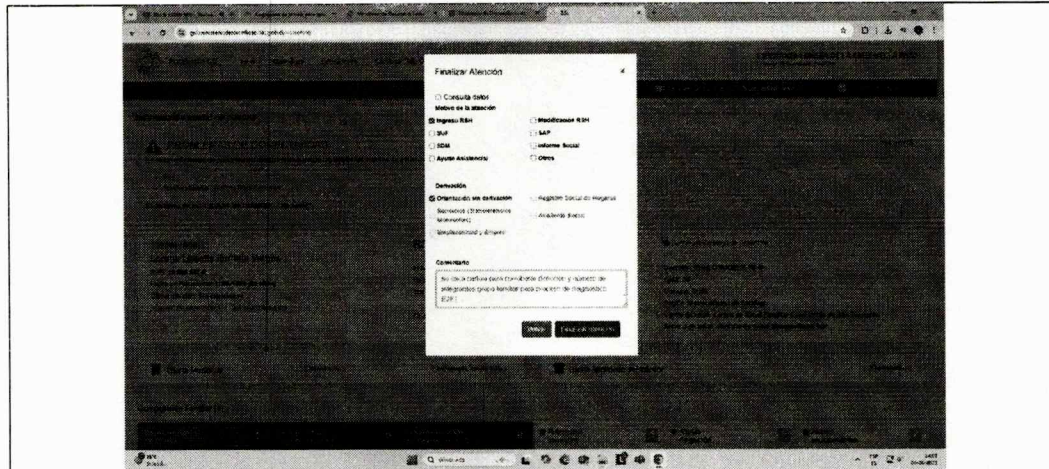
Finalizar Atención

Consulta datos

Motivo de la atención

Ingreso RSH

Modificación RSH

SUF

SAP

SDM

Informe Social

Ayuda Asistencial

Otros

Derivación

Orientación sin derivación

Registro Social de Hogares

Subsidios (Transferencias monetarias)

Asistente Social

Discapacidad y dineros

Comentario

Se deja cartola para constatar domicilio y número de integrantes grupo familiar para proceso de diagnóstico EJF.

Volver

Finalizar atención

Q Buscar